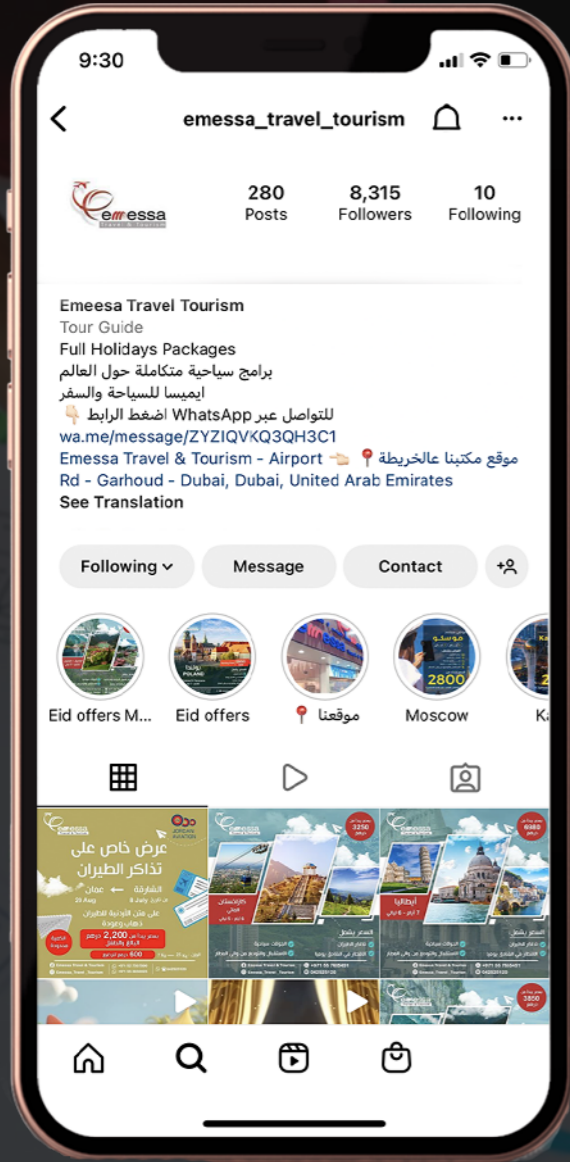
9:30

emessa_travel_tourism

Emessa Travel & Tourism

280 Posts
8,315 Followers
10 Following

Emeesa Travel Tourism
Tour Guide
Full Holidays Packages
برامج سياحية متكاملة حول العالم
ايميسا للسياحة والسفر
للتواصل عبر WhatsApp اضغط الرابط 👇
wa.me/message/ZYZIQVKQ3QH3C1
Emessa Travel & Tourism - Airport 👈📍موقع مكتبنا عالخريطة
Rd - Garhoud - Dubai, Dubai, United Arab Emirates
See Translation

Following
Message
Contact

Eid offers M...
Eid offers
📍 موقعنا
Moscow
Ka

عرض خاص على تذاكر الطيران
الشارقة ← عمان
2,200 درهم
3250
أذربيجان
6980
إيطاليا
3850